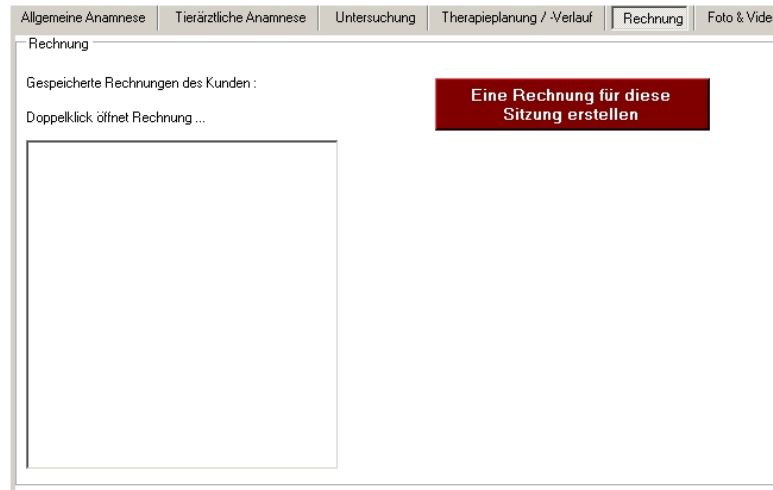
Allgemeine Anamnese | Tierärztliche Anamnese | Untersuchung | Therapieplanung / -Verlauf | Rechnung | Foto & Vide

Rechnung

Gespeicherte Rechnungen des Kunden :

Doppelklick öffnet Rechnung ...

Eine Rechnung für diese Sitzung erstellen